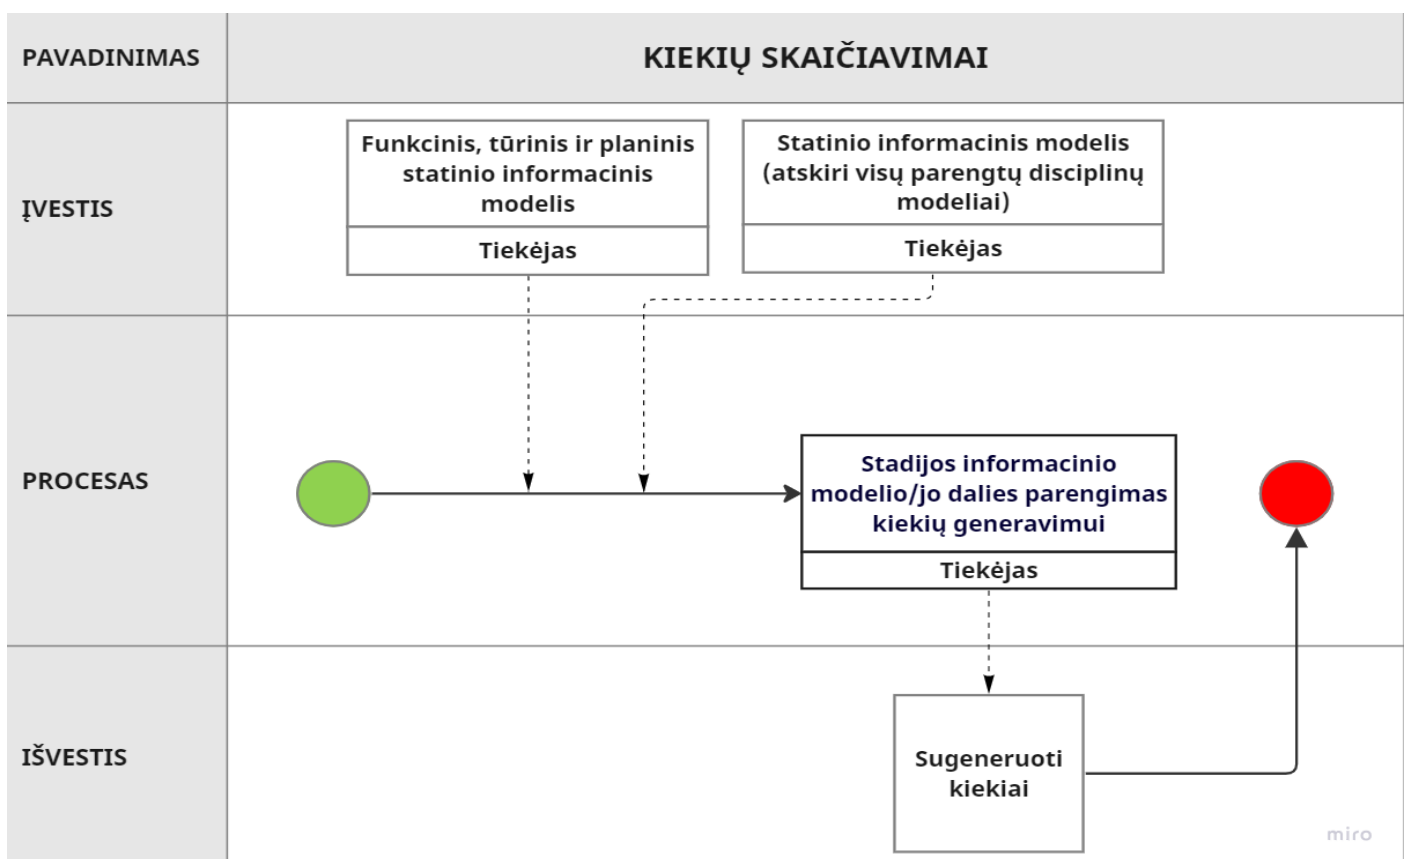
PAVADINIMAS

KIEKIŲ SKAIČIAVIMAI

ĮVESTIS

Funkcinis, tūrinis ir planinis statinio informacinis modelis

Tiekėjas

Statinio informacinis modelis (atskiri visų parengtų disciplinų modeliai)

Tiekėjas

PROCESAS

Stadijos informacinio modelio/jo dalies parengimas kiekių generavimui

Tiekėjas

IŠVESTIS

Sugeneruoti kiekiai

miro